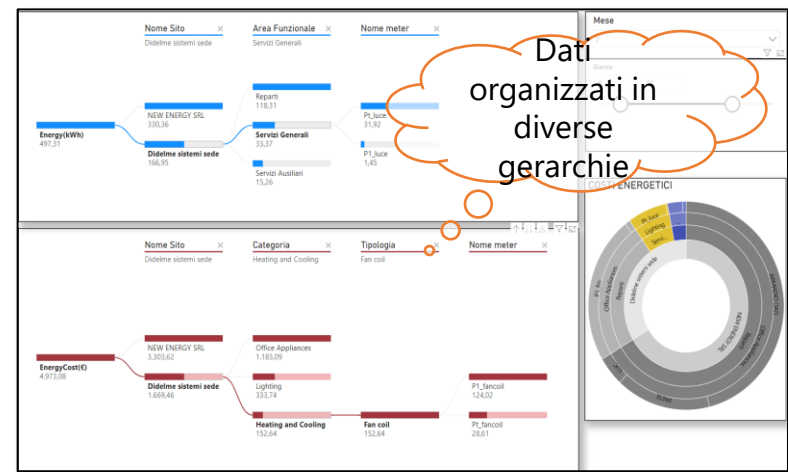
Nome Sito ×
Didelme sistemi sede

Area Funzionale ×
Servizi Generali

Nome meter ×

Energy(kWh)
497,31

NEW ENERGY SRL
330,36

Didelme sistemi sede
166,95

Reparti
118,31

Servizi Generali
33,37

Servizi Ausiliari
15,26

Pt_luce
31,92

P1_luce
1,45

Dati organizzati in diverse gerarchie

Mese

COSTI ENERGETICI

Pt_luce
Lighting
Servi...
Didelme sistemi sede
Office Appliances
Reparti

Nome Sito ×
Didelme sistemi sede

Categoria ×
Heating and Cooling

Tipologia ×
Fan coil

Nome meter ×

EnergyCost(€)
4.973,08

NEW ENERGY SRL
3.303,62

Didelme sistemi sede
1.669,46

Office Appliances
1.183,09

Lighting
333,74

Heating and Cooling
152,64

Fan coil
152,64

P1_fancoil
124,02

Pt_fancoil
28,61